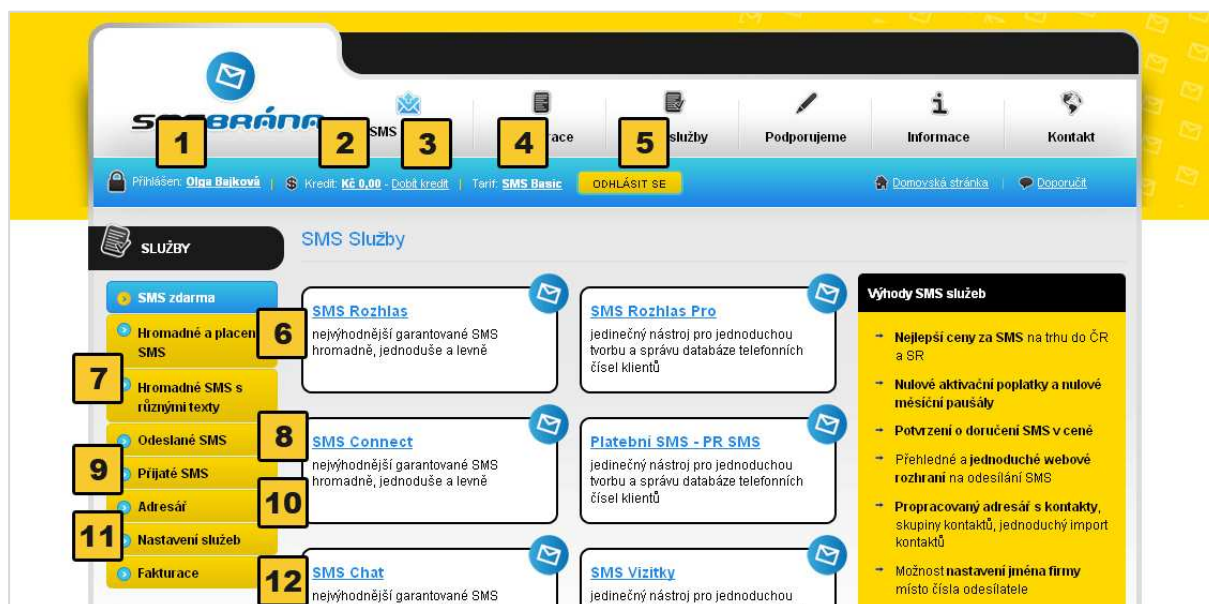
SMSBRÁNA

1 2 3 4 5

SMS | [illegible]race | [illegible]služby | Podporujeme | Informace | Kontakt

Přihlášen: Olga Bajková | Kredit: Kč 0,00 - Dobít kredit | Tarif: SMS Basic | ODHLÁSIT SE

Domovská stránka | Doporučit

SLUŽBY

SMS zdarma
Hromadné a placen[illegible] SMS
Hromadné SMS s různými texty
Odeslané SMS
Přijaté SMS
Adresář
Nastavení služeb
Fakturace

6 7 8 9 10 11 12

SMS Služby

SMS Rozhlas
nejvýhodnější garantované SMS hromadně, jednoduše a levně

SMS Rozhlas Pro
jedinečný nástroj pro jednoduchou tvorbu a správu databáze telefonních čísel klientů

SMS Connect
nejvýhodnější garantované SMS hromadně, jednoduše a levně

Platební SMS - PR SMS
jedinečný nástroj pro jednoduchou tvorbu a správu databáze telefonních čísel klientů

SMS Chat
nejvýhodnější garantované SMS

SMS Vizitky
jedinečný nástroj pro jednoduchou

Výhody SMS služeb

→ Nejlepší ceny za SMS na trhu do ČR a SR
→ Nulové aktivační poplatky a nulové měsíční paušály
→ Potvrzení o doručení SMS v ceně
→ Přehledné a jednoduché webové rozhraní na odesílání SMS
→ Propracovaný adresář s kontakty, skupiny kontaktů, jednoduchý import kontaktů
→ Možnost nastavení jména firmy místo čísla odesílatele